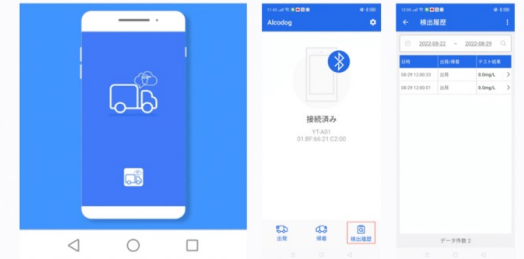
Alcodog

接続済み

YT-A01
01:8F:66:21:C2:00

出発
帰着
検出履歴

検出履歴

2022-08-22 ~ 2022-08-29

| 日時 | 公用/業者 | テスト結果 |
|---|---|---|
| 08-29 12:00:33 | 公用 | 0.0mg/L |
| 08-29 12:00:01 | 公用 | 0.0mg/L |

データ件数 2